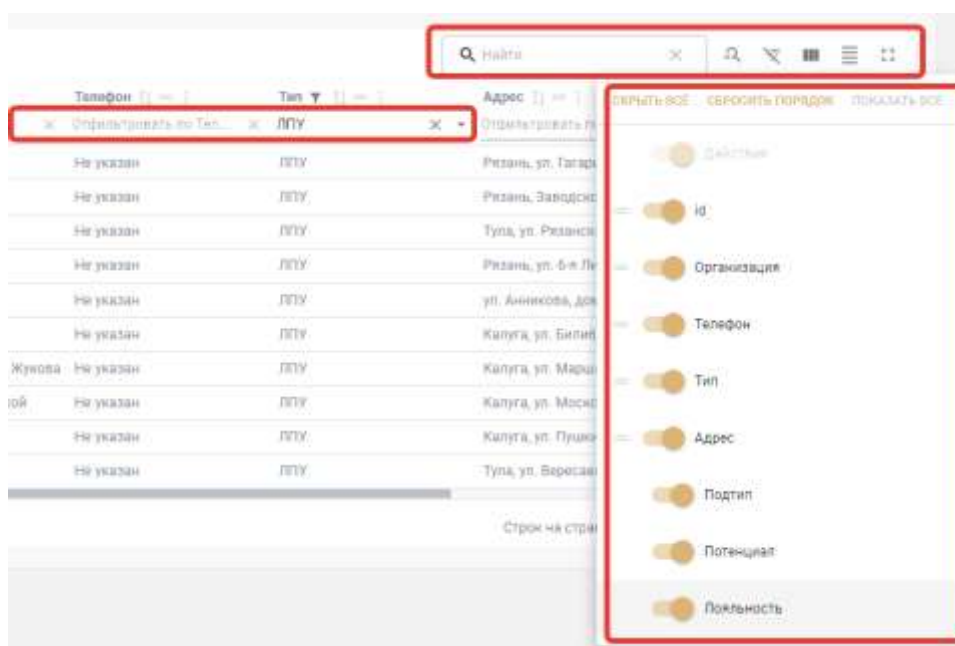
Найти

Телефон | Тип | Адрес

Отфильтровать по Тел... | ЛПУ | Отфильтровать п

| | Телефон | Тип | Адрес |
|---|---|---|---|
| | Не указан | ЛПУ | Рязань, ул. Гагар |
| | Не указан | ЛПУ | Рязань, Заводск |
| | Не указан | ЛПУ | Тула, ул. Рязанск |
| | Не указан | ЛПУ | Рязань, ул. 6-я Л |
| | Не указан | ЛПУ | ул. Аникова, дом |
| | Не указан | ЛПУ | Калуга, ул. Билиб |
| Жукова | Не указан | ЛПУ | Калуга, ул. Марш |
| ой | Не указан | ЛПУ | Калуга, ул. Моск |
| | Не указан | ЛПУ | Калуга, ул. Пушк |
| | Не указан | ЛПУ | Тула, ул. Вересае |

Строк на стра

СКРЫТЬ ВСЕ СБРОСИТЬ ПОРЯДОК ПОКАЗАТЬ ВСЕ

Действия
id
Организация
Телефон
Тип
Адрес
Подтип
Потенциал
Лояльность